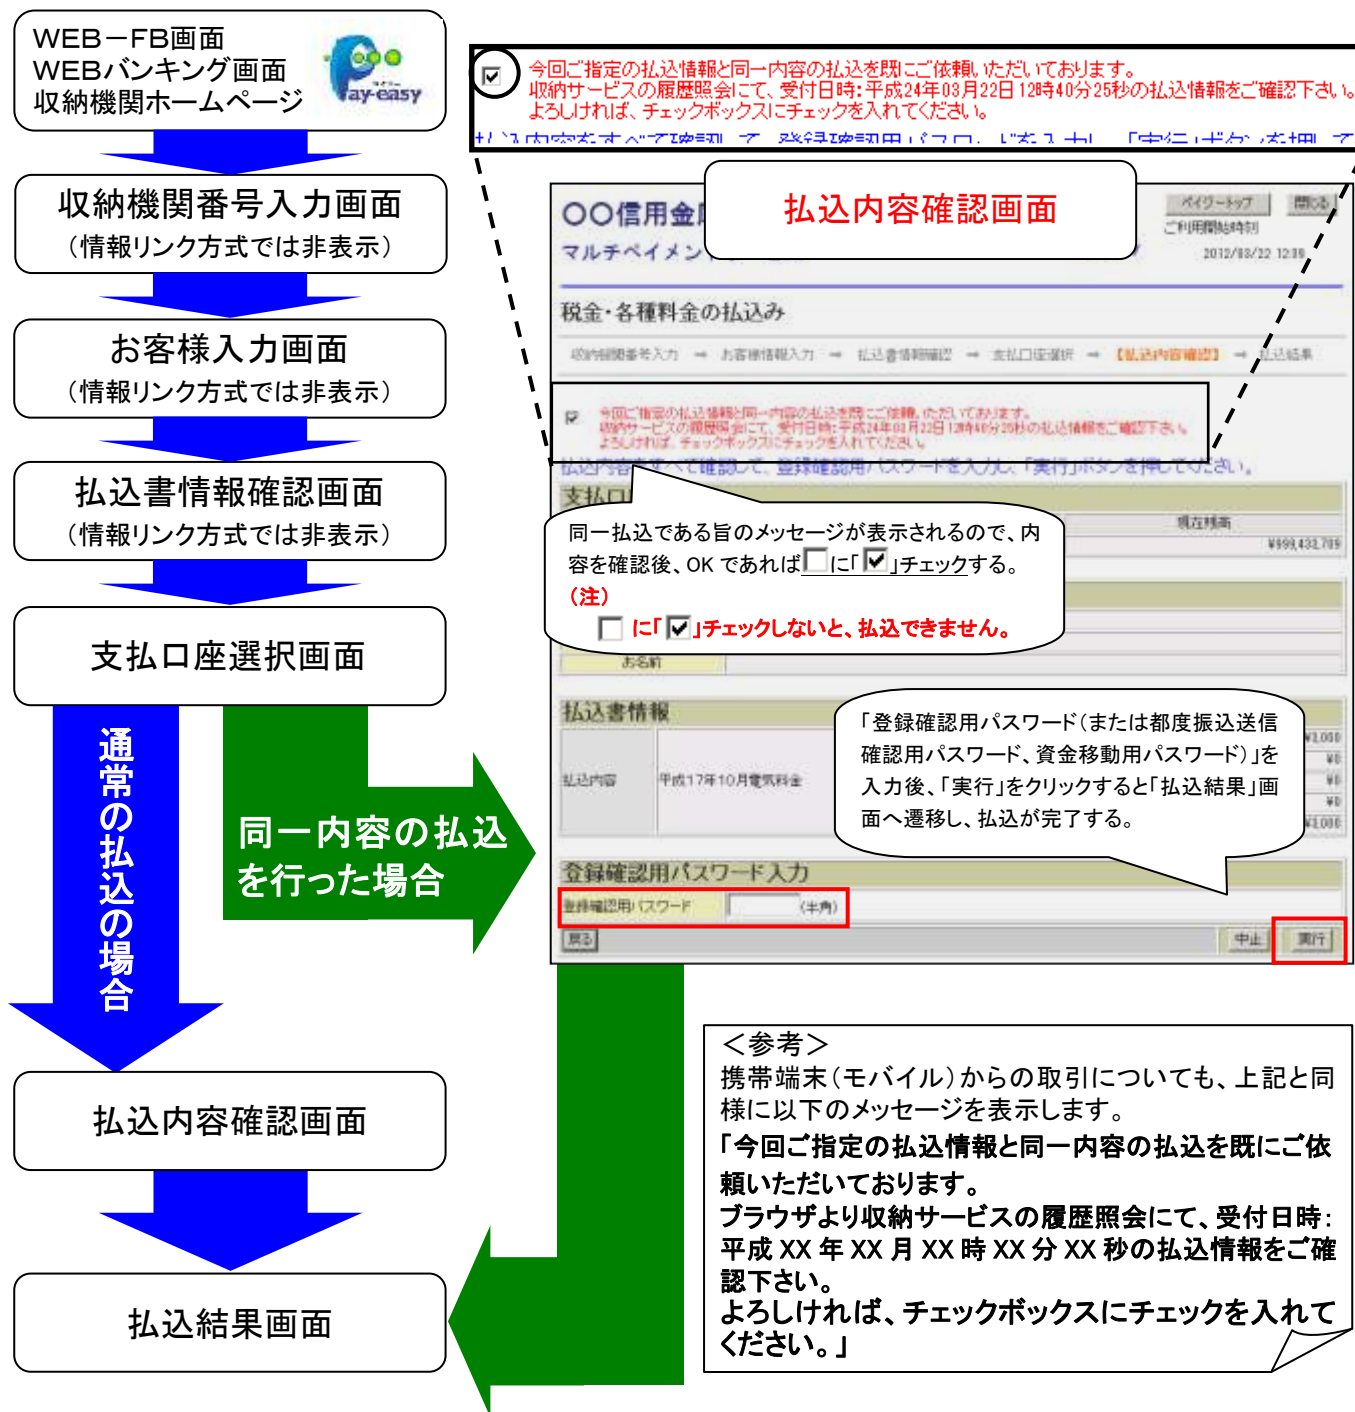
WEB－FB画面
WEBバンキング画面
収納機関ホームページ

Pay-easy

収納機関番号入力画面
（情報リンク方式では非表示）

お客様入力画面
（情報リンク方式では非表示）

払込書情報確認画面
（情報リンク方式では非表示）

支払口座選択画面

通常の払込の場合

同一内容の払込を行った場合

払込内容確認画面

払込結果画面

今回ご指定の払込情報と同一内容の払込を既にご依頼いただいております。
収納サービスの履歴照会にて、受付日時：平成24年03月22日12時40分25秒の払込情報をご確認下さい。
よろしければ、チェックボックスにチェックを入れてください。
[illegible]

〇〇信用金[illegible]
マルチペイメン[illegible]

払込内容確認画面

ペイジートップ　閉じる
ご利用開始時刻
2012/03/22 12:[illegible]

税金・各種料金の払込み

収納機関番号入力 → お客様情報入力 → 払込書情報確認 → 支払口座選択 → 【払込内容確認】 → 払込結果

今回ご指定の払込情報と同一内容の払込を既にご依頼いただいております。
収納サービスの履歴照会にて、受付日時：平成24年03月22日12時40分25秒の払込情報をご確認下さい。
よろしければ、チェックボックスにチェックを入れてください。

払込内容をすべて確認して、登録確認用パスワードを入力し、「実行」ボタンを押してください。

支払口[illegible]

現在残高
¥999,432,789

同一払込である旨のメッセージが表示されるので、内容を確認後、OKであれば☐に「☑」チェックする。
（注）
☐ に「☑」チェックしないと、払込できません。

お名前

払込書情報

払込内容　平成17年10月電気料金

¥1,050
¥0
¥0
¥0
¥1,050

「登録確認用パスワード（または都度振込送信確認用パスワード、資金移動用パスワード）」を入力後、「実行」をクリックすると「払込結果」画面へ遷移し、払込が完了する。

登録確認用パスワード入力
登録確認用パスワード　（半角）
戻る　中止　実行

＜参考＞
携帯端末（モバイル）からの取引についても、上記と同様に以下のメッセージを表示します。
「今回ご指定の払込情報と同一内容の払込を既にご依頼いただいております。
ブラウザより収納サービスの履歴照会にて、受付日時：平成XX年XX月XX時XX分XX秒の払込情報をご確認下さい。
よろしければ、チェックボックスにチェックを入れてください。」